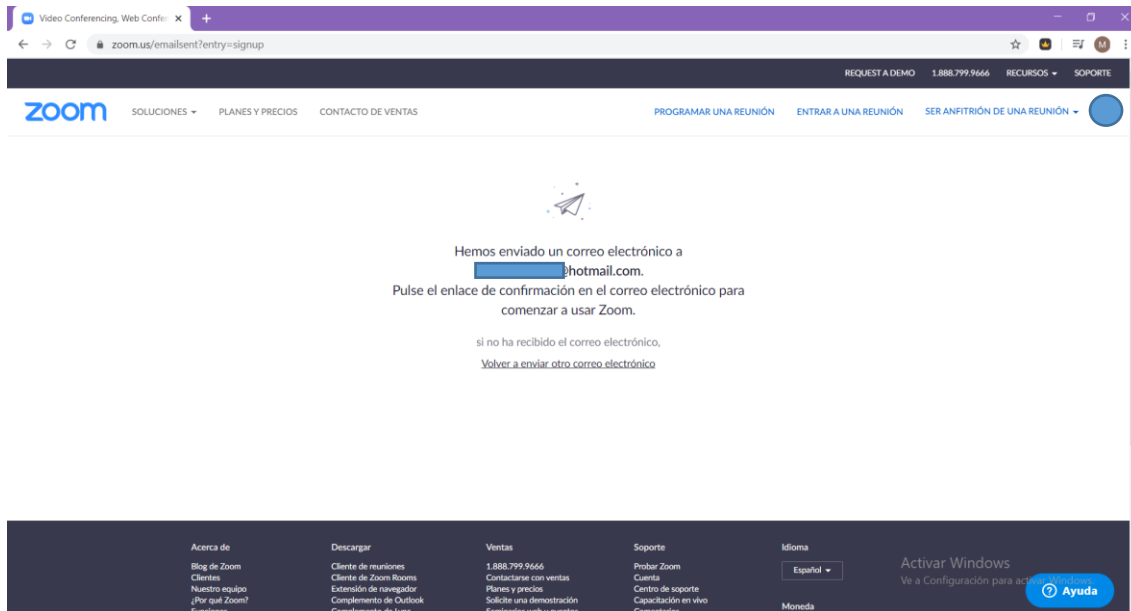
Video Conferencing, Web Confe ×

zoom.us/emailsent?entry=signup

REQUEST A DEMO 1.888.799.9666 RECURSOS SOPORTE

zoom SOLUCIONES PLANES Y PRECIOS CONTACTO DE VENTAS PROGRAMAR UNA REUNIÓN ENTRAR A UNA REUNIÓN SER ANFITRIÓN DE UNA REUNIÓN

Hemos enviado un correo electrónico a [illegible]@hotmail.com.
Pulse el enlace de confirmación en el correo electrónico para comenzar a usar Zoom.

si no ha recibido el correo electrónico,

Volver a enviar otro correo electrónico

Acerca de
Blog de Zoom
Clientes
Nuestro equipo
¿Por qué Zoom?

Descargar
Cliente de reuniones
Cliente de Zoom Rooms
Extensión de navegador
Complemento de Outlook

Ventas
1.888.799.9666
Contactarse con ventas
Planes y precios
Solicite una demostración

Soporte
Probar Zoom
Cuenta
Centro de soporte
Capacitación en vivo

Idioma
Español

Moneda

Activar Windows
Ve a Configuración para activar Windows.

Ayuda